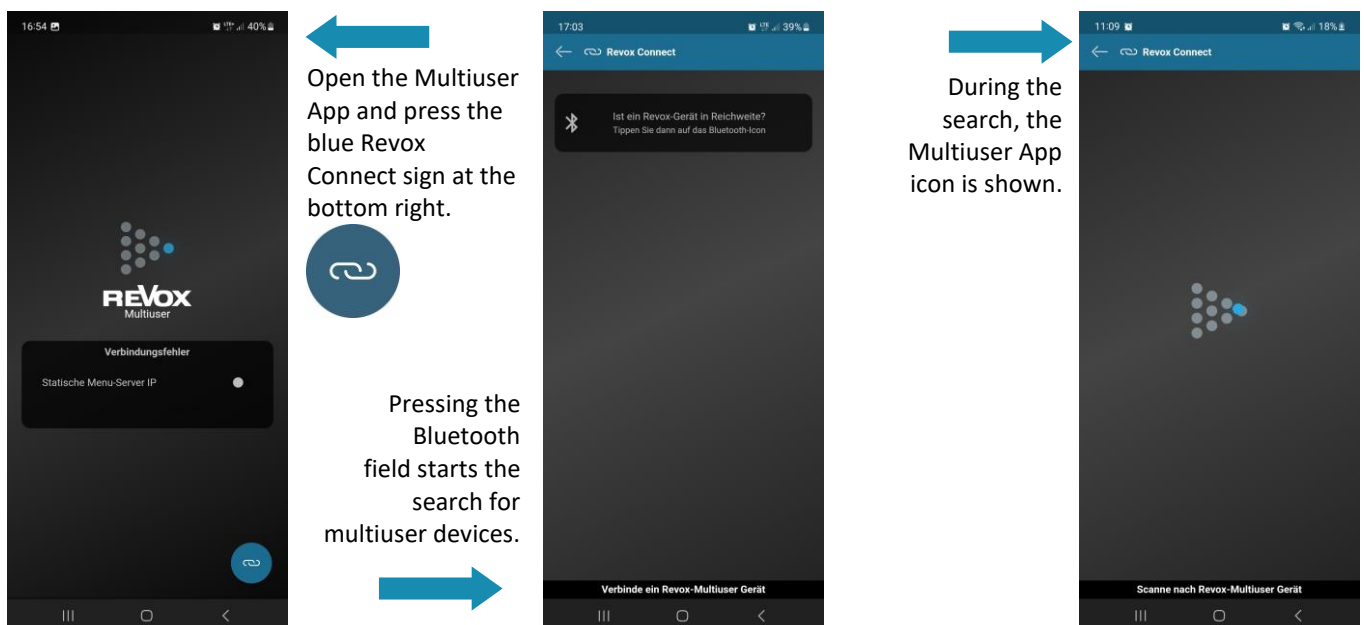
16:54 40%

REVOX
Multiuser

Verbindungsfehler

Statische Menu-Server IP

Open the Multiuser App and press the blue Revox Connect sign at the bottom right.

Pressing the Bluetooth field starts the search for multiuser devices.

17:03 39%

Revox Connect

Ist ein Revox-Gerät in Reichweite?
Tippen Sie dann auf das Bluetooth-Icon

Verbinde ein Revox-Multiuser Gerät

During the search, the Multiuser App icon is shown.

11:09 18%

Revox Connect

Scanne nach Revox-Multiuser Gerät